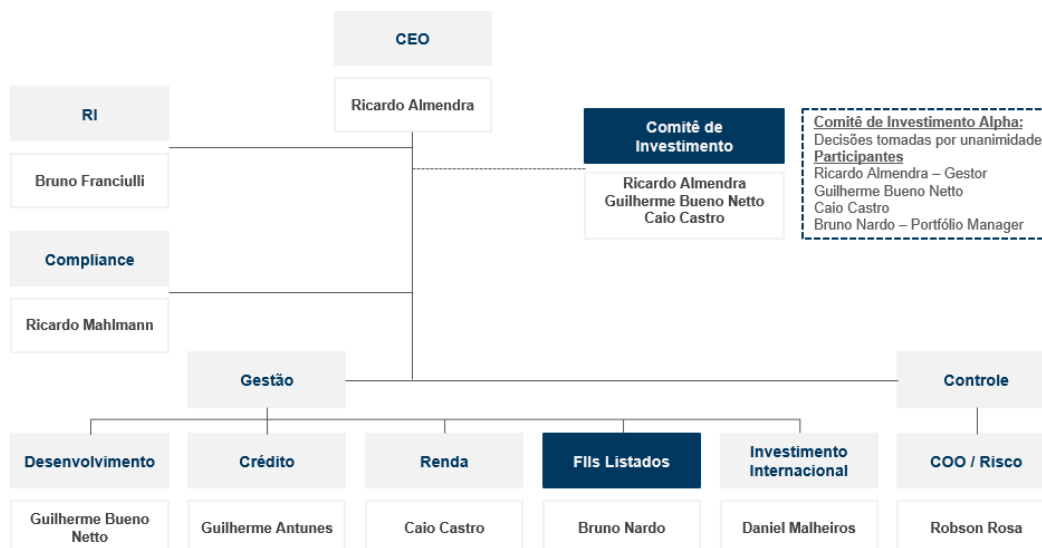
CEO

Ricardo Almendra

RI

Bruno Franciulli

Compliance

Ricardo Mahlmann

Comitê de Investimento

Ricardo Almendra
Guilherme Bueno Netto
Caio Castro

Comitê de Investimento Alpha:
Decisões tomadas por unanimidade
Participantes
Ricardo Almendra – Gestor
Guilherme Bueno Netto
Caio Castro
Bruno Nardo – Portfólio Manager

Gestão

Controle

Desenvolvimento

Guilherme Bueno Netto

Crédito

Guilherme Antunes

Renda

Caio Castro

FIIs Listados

Bruno Nardo

Investimento Internacional

Daniel Malheiros

COO / Risco

Robson Rosa